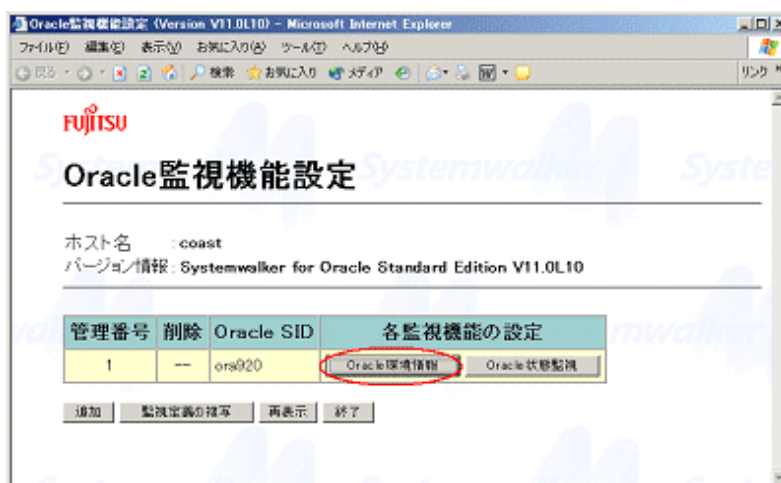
Oracle監視機能設定 (Version V11.0L10) - Microsoft Internet Explorer

ファイル(F) 編集(E) 表示(V) お気に入り(A) ツール(T) ヘルプ(H)

戻る 検索 お気に入り メディア リンク

FUJITSU

Oracle監視機能設定

ホスト名 : coast
バージョン情報 : Systemwalker for Oracle Standard Edition V11.0L10

| 管理番号 | 削除 | Oracle SID | 各監視機能の設定 | |
|---|---|---|---|---|
| 1 | -- | ora920 | Oracle環境情報 | Oracle状態監視 |

追加 監視定義の複写 再表示 終了